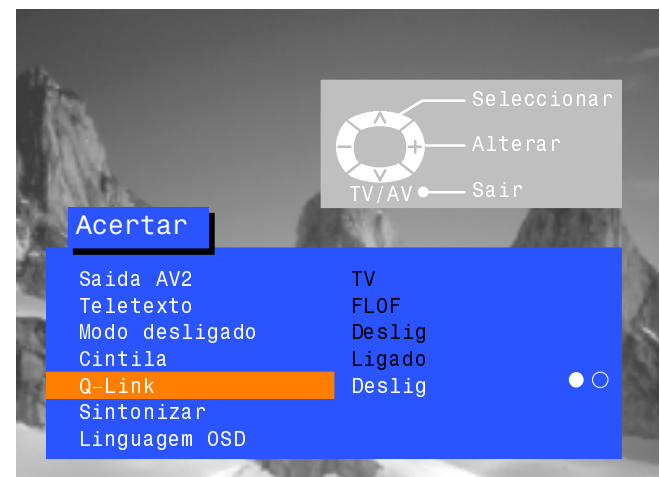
Seleccionar
Alterar
TV/AV
Sair

Acertar

| | |
|---|---|
| Saida AV2 | TV |
| Teletexto | FLOF |
| Modo desligado | Deslig |
| Cintila | Ligado |
| Q-Link | Deslig |
| Sintonizar | |
| Linguagem OSD | |